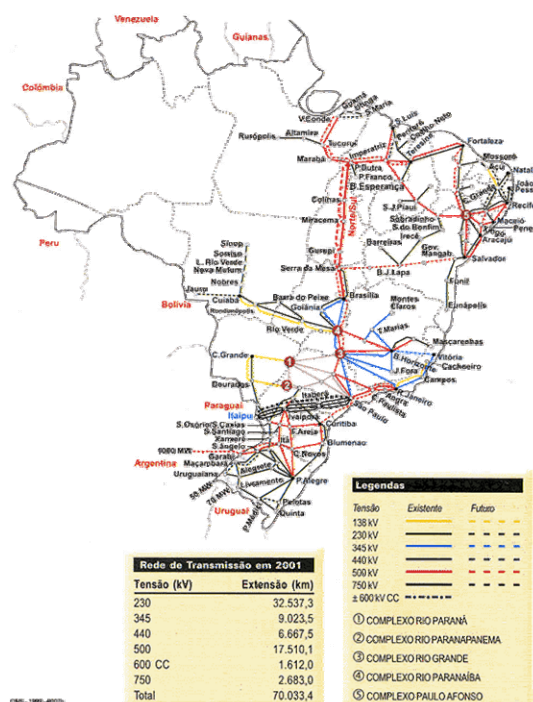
Venezuela

Guianas

Colômbia

Peru

Bolívia

Paraguai

Argentina

Uruguai

V.Conde

Guamá

Utinga

Santa Maria

Rurópolis

Altamira

Tucuruí

Marabá

Imperatriz

S.Luís

Peritoró

Teresina

Fortaleza

Mossoró

Açu

Natal

Recife

P.Dutra

P.Franco

B.Esperança

Colinas

Miracema

S.J.Piauí

Sobradinho

S.do Bonfim

Irecê

Barreiras

Gov. Mangab.

Gurupi

Serra da Mesa

B.J.Lapa

Salvador

Aracaju

Maceió

Penedo

Funil

Eunápolis

Sinop

Sorriso

L. Rio Verde

Nova Mutum

Nobres

Jauru

Cuiabá

Rondonópolis

Barra do Peixe

Goiânia

Brasília

Rio Verde

Montes Claros

T.Marias

Mascarenhas

Vitória

Cachoeiro

Campos

C.Grande

Dourados

Itaipu

Itaberá

S.Paulo

Rio de Janeiro

Curitiba

Blumenau

S.Osório

S.Santiago

S.Caxias

Xanxerê

S.Ângelo

Itá

C.Novos

Garabi

1000 MW

Uruguaiana

Maçambará

Alegrete

Livramento

P.Alegre

Pelotas

Quinta

Norte-Sul

Legendas

| Tensão | Existente | Futuro |
|---|---|---|
| 138 kV | | |
| 230 kV | | |
| 345 kV | | |
| 440 kV | | |
| 500 kV | | |
| 750 kV | | |
| ± 600 kV CC | | |

① COMPLEXO RIO PARANÁ
② COMPLEXO RIO PARANAPANEMA
③ COMPLEXO RIO GRANDE
④ COMPLEXO RIO PARANAÍBA
⑤ COMPLEXO PAULO AFONSO

Rede de Transmissão em 2001

| Tensão (kV) | Extensão (km) |
|---|---|
| 230 | 32.537,3 |
| 345 | 9.023,5 |
| 440 | 6.667,5 |
| 500 | 17.510,1 |
| 600 CC | 1.612,0 |
| 750 | 2.683,0 |
| Total | 70.033,4 |